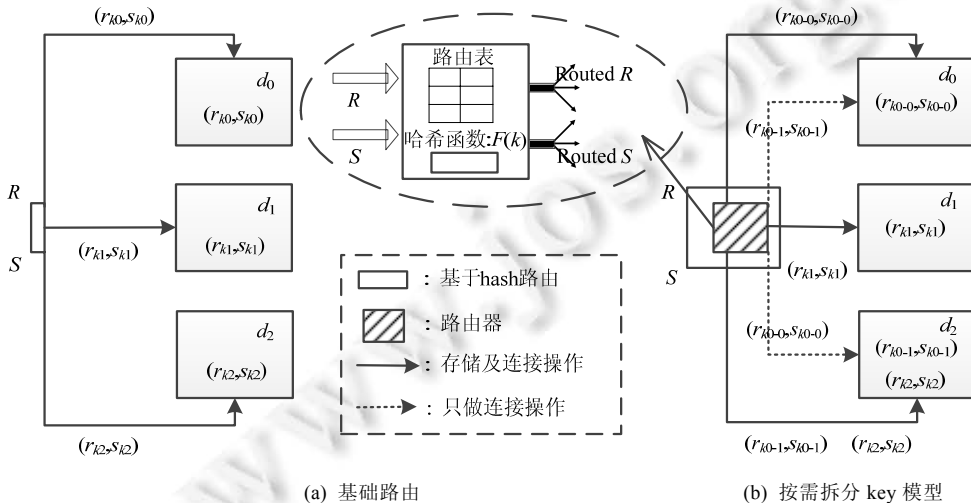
$(r_{k0},s_{k0})$

$d_0$

$(r_{k0},s_{k0})$

路由表

$R$

$S$

哈希函数:$F(k)$

Routed $R$

Routed $S$

$R$

$S$

$d_1$

$(r_{k1},s_{k1})$

$(r_{k1},s_{k1})$

$d_2$

$(r_{k2},s_{k2})$

$(r_{k2},s_{k2})$

: 基于hash路由

: 路由器

: 存储及连接操作

: 只做连接操作

$(r_{k0\text{-}0},s_{k0\text{-}0})$

$d_0$

$(r_{k0\text{-}0},s_{k0\text{-}0})$

$(r_{k0\text{-}1},s_{k0\text{-}1})$

$R$

$S$

$d_1$

$(r_{k1},s_{k1})$

$(r_{k1},s_{k1})$

$(r_{k0\text{-}0},s_{k0\text{-}0})$

$d_2$

$(r_{k0\text{-}1},s_{k0\text{-}1})$

$(r_{k2},s_{k2})$

$(r_{k0\text{-}1},s_{k0\text{-}1})$ $(r_{k2},s_{k2})$

(a) 基础路由

(b) 按需拆分 key 模型